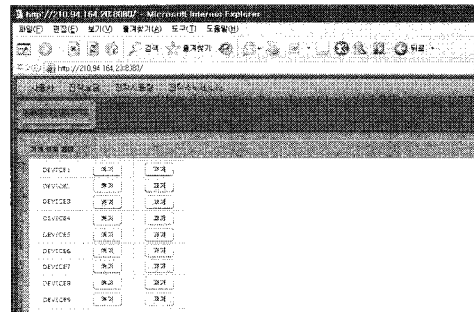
http://210.94.164.20:8080/ - Microsoft Internet Explorer

파일(F) 편집(E) 보기(V) 즐겨찾기(A) 도구(T) 도움말(H)

검색 즐겨찾기

주소(D) http://210.94.164.23:8080/

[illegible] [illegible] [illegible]

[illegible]

DEVICE1 켜기 끄기
DEVICE2 켜기 끄기
DEVICE3 켜기 끄기
DEVICE4 켜기 끄기
DEVICE5 켜기 끄기
DEVICE6 켜기 끄기
DEVICE7 켜기 끄기
DEVICE8 켜기 끄기
DEVICE9 켜기 끄기